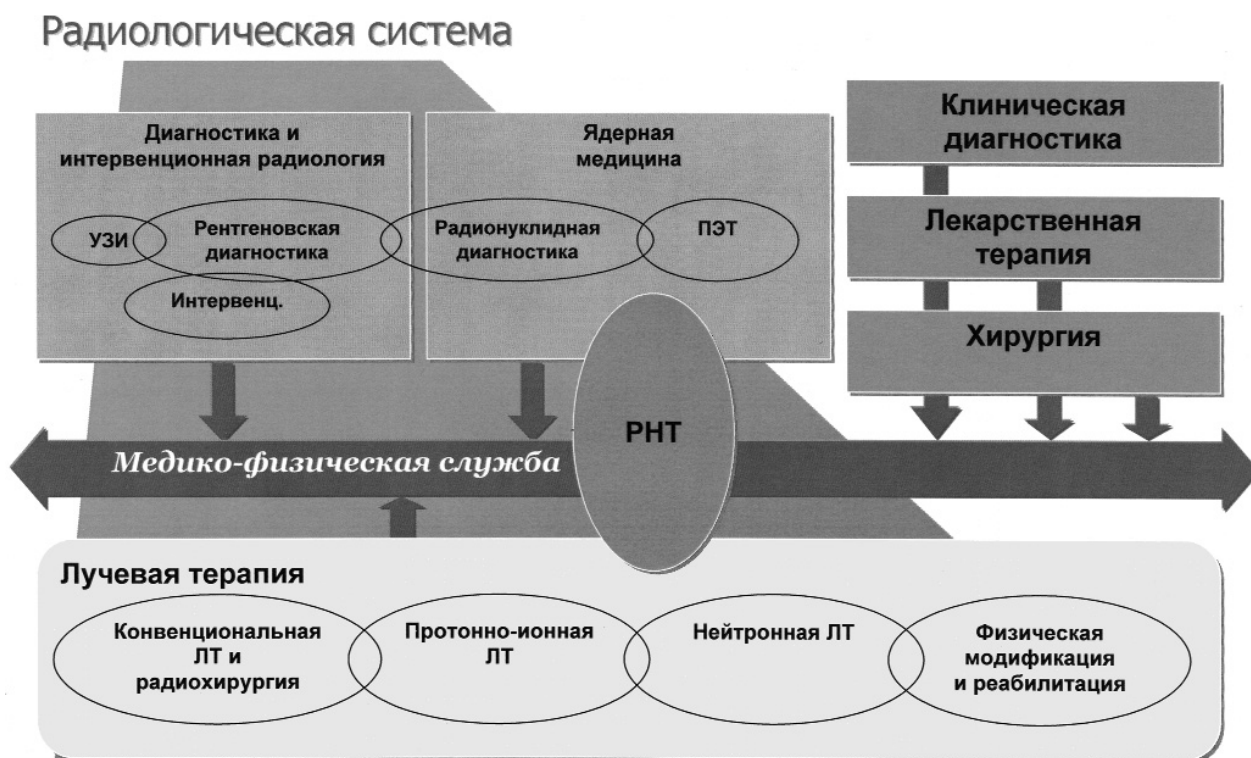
Радиологическая система

Диагностика и интервенционная радиология

УЗИ

Рентгеновская диагностика

Интервенц.

Ядерная медицина

Радионуклидная диагностика

ПЭТ

Клиническая диагностика

Лекарственная терапия

Хирургия

РНТ

Медико-физическая служба

Лучевая терапия

Конвенциональная ЛТ и радиохирургия

Протонно-ионная ЛТ

Нейтронная ЛТ

Физическая модификация и реабилитация